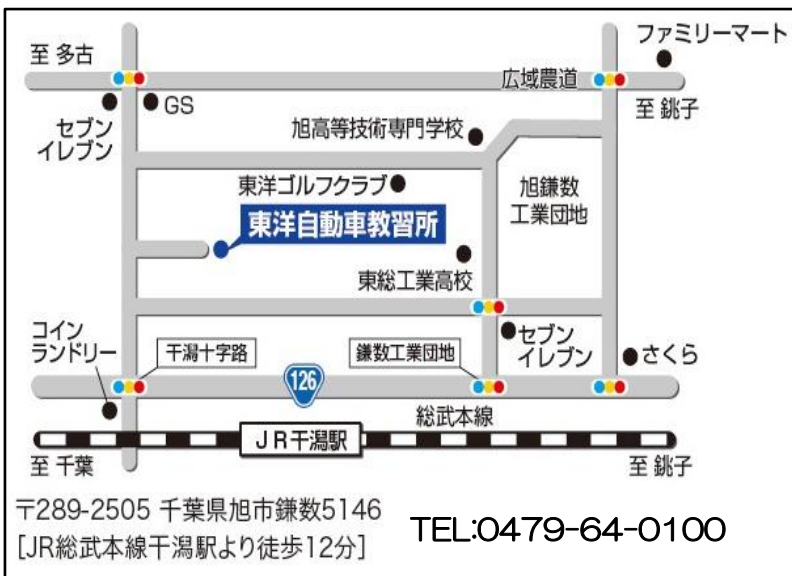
至 多古

ファミリーマート

広域農道

至 銚子

GS

セブン
イレブン

旭高等技術専門学校

東洋ゴルフクラブ

旭鎌数
工業団地

東洋自動車教習所

東総工業高校

コイン
ランドリー

干潟十字路

126

鎌数工業団地

セブン
イレブン

さくら

総武本線

JR干潟駅

至 千葉

至 銚子

〒289-2505 千葉県旭市鎌数5146
[JR総武本線干潟駅より徒歩12分]

TEL:0479-64-0100